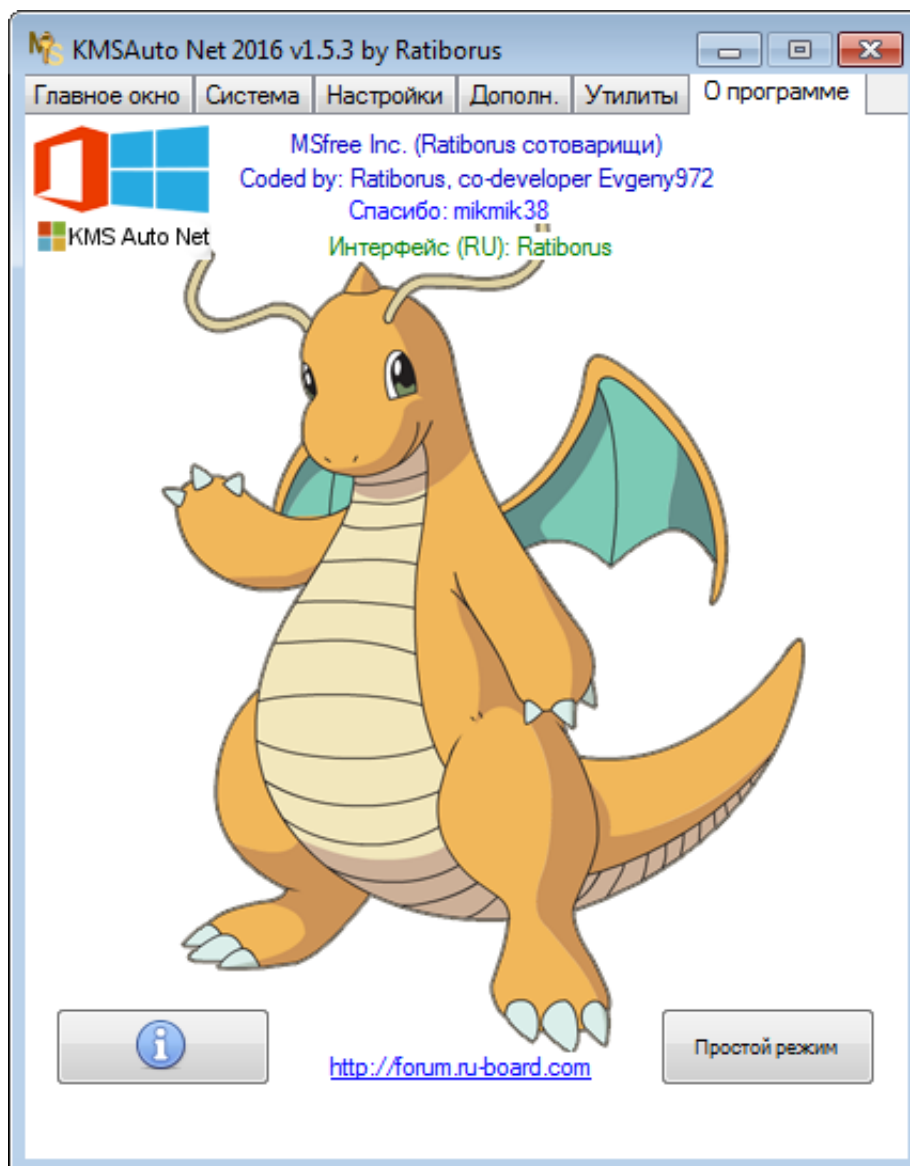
KMSAuto Net 2016 v1.5.3 by Ratiborus

Главное окно | Система | Настройки | Дополн. | Утилиты | О программе

KMS Auto Net

MSfree Inc. (Ratiborus сотоварищи)
Coded by: Ratiborus, co-developer Evgeny972
Спасибо: mikmik38
Интерфейс (RU): Ratiborus

http://forum.ru-board.com

Простой режим